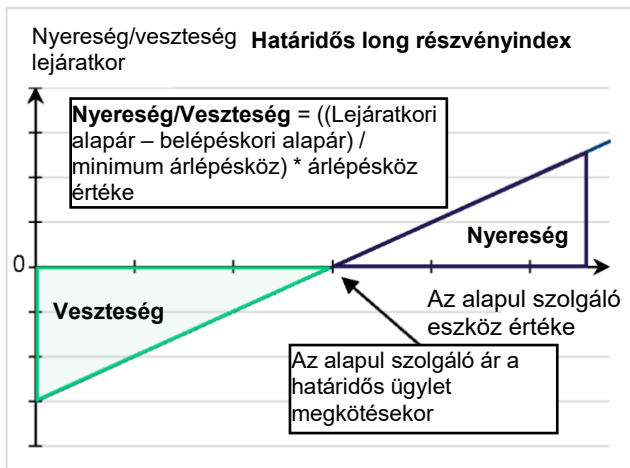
Nyereség/veszteség lejáratkor

Határidős long részvényindex

Nyereség/Veszteség = ((Lejáratkori alapár – belépéskori alapár) / minimum árlépésköz) * árlépésköz értéke

Nyereség

0

Veszteség

Az alapul szolgáló eszköz értéke

Az alapul szolgáló ár a határidős ügylet megkötésekor